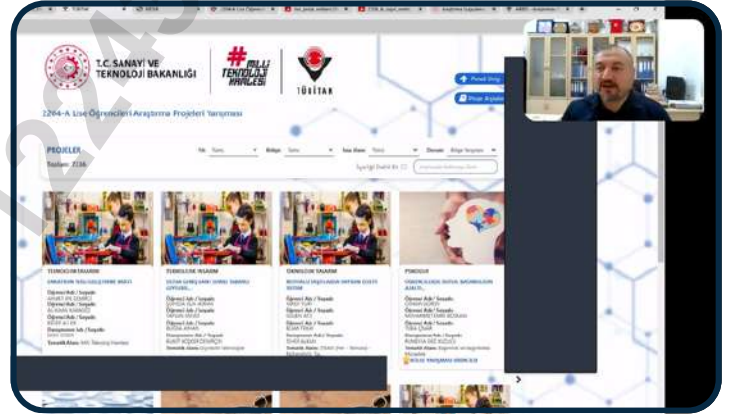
T.C. SANAYİ VE TEKNOLOJİ BAKANLIĞI

MİLLİ TEKNOLOJİ HAMLESİ

TÜBİTAK

2204-A Lise Öğrencileri Araştırma Projeleri Yarışması

PROJELER

Toplam: 2236

Yıl: Tümü

Bölge: Tümü

Konu Alanı: Tümü

Durum: Bölge Sergisine

TEKNOLOJİ TASARIMI

TEKNOLOJİ TASARIMI

ÖDÜLLÜ PROJELER

PSİKOLOJİ

Öğrenci Adı / Soyadı:

Öğrenci Adı / Soyadı:

Öğrenci Adı / Soyadı:

Öğrenci Adı / Soyadı:

Danışmanın Adı / Soyadı:

Danışmanın Adı / Soyadı:

Tematik Alanı:

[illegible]